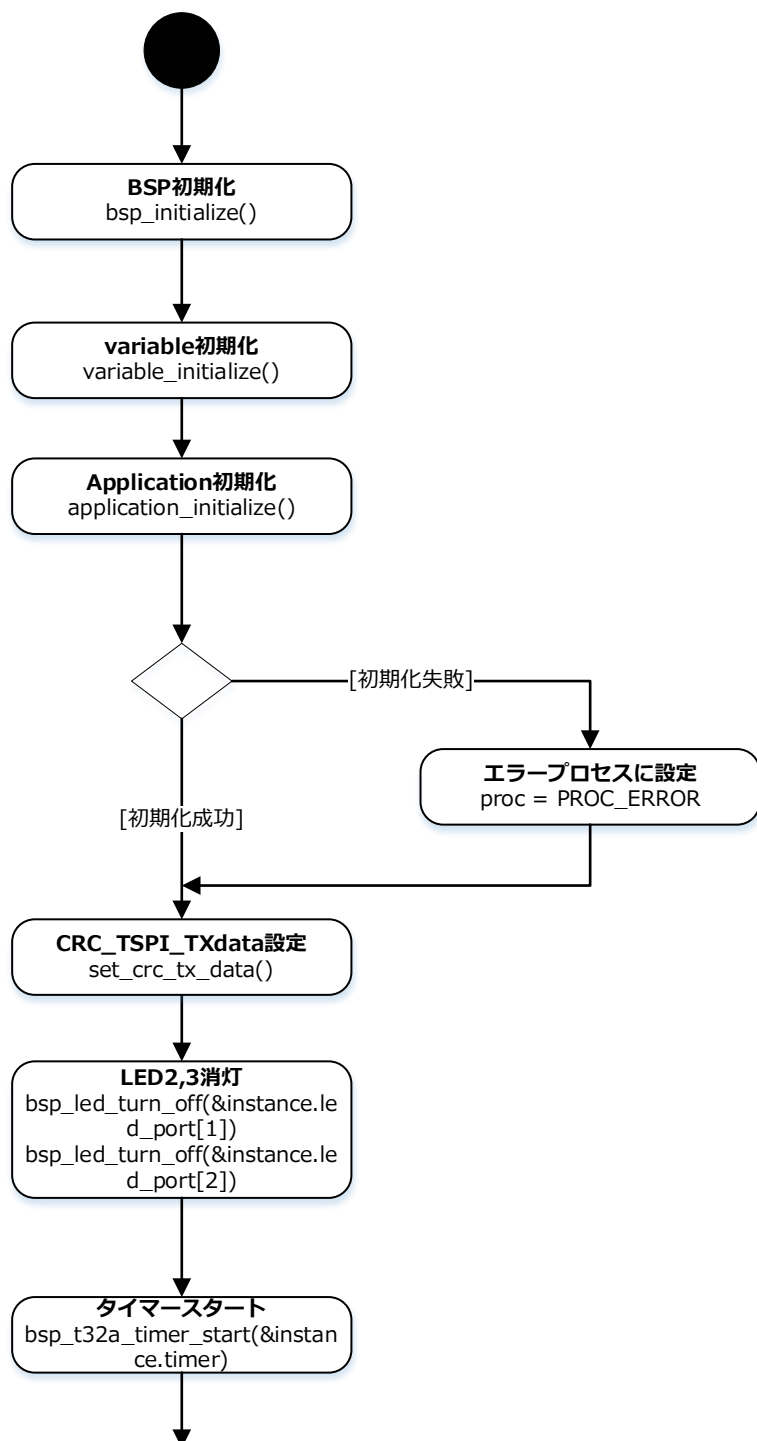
BSP初期化
bsp_initialize()

variable初期化
variable_initialize()

Application初期化
application_initialize()

[初期化失敗]

エラープロセスに設定
proc = PROC_ERROR

[初期化成功]

CRC_TSPI_TXdata設定
set_crc_tx_data()

LED2,3消灯
bsp_led_turn_off(&instance.led_port[1])
bsp_led_turn_off(&instance.led_port[2])

タイマースタート
bsp_t32a_timer_start(&instance.timer)